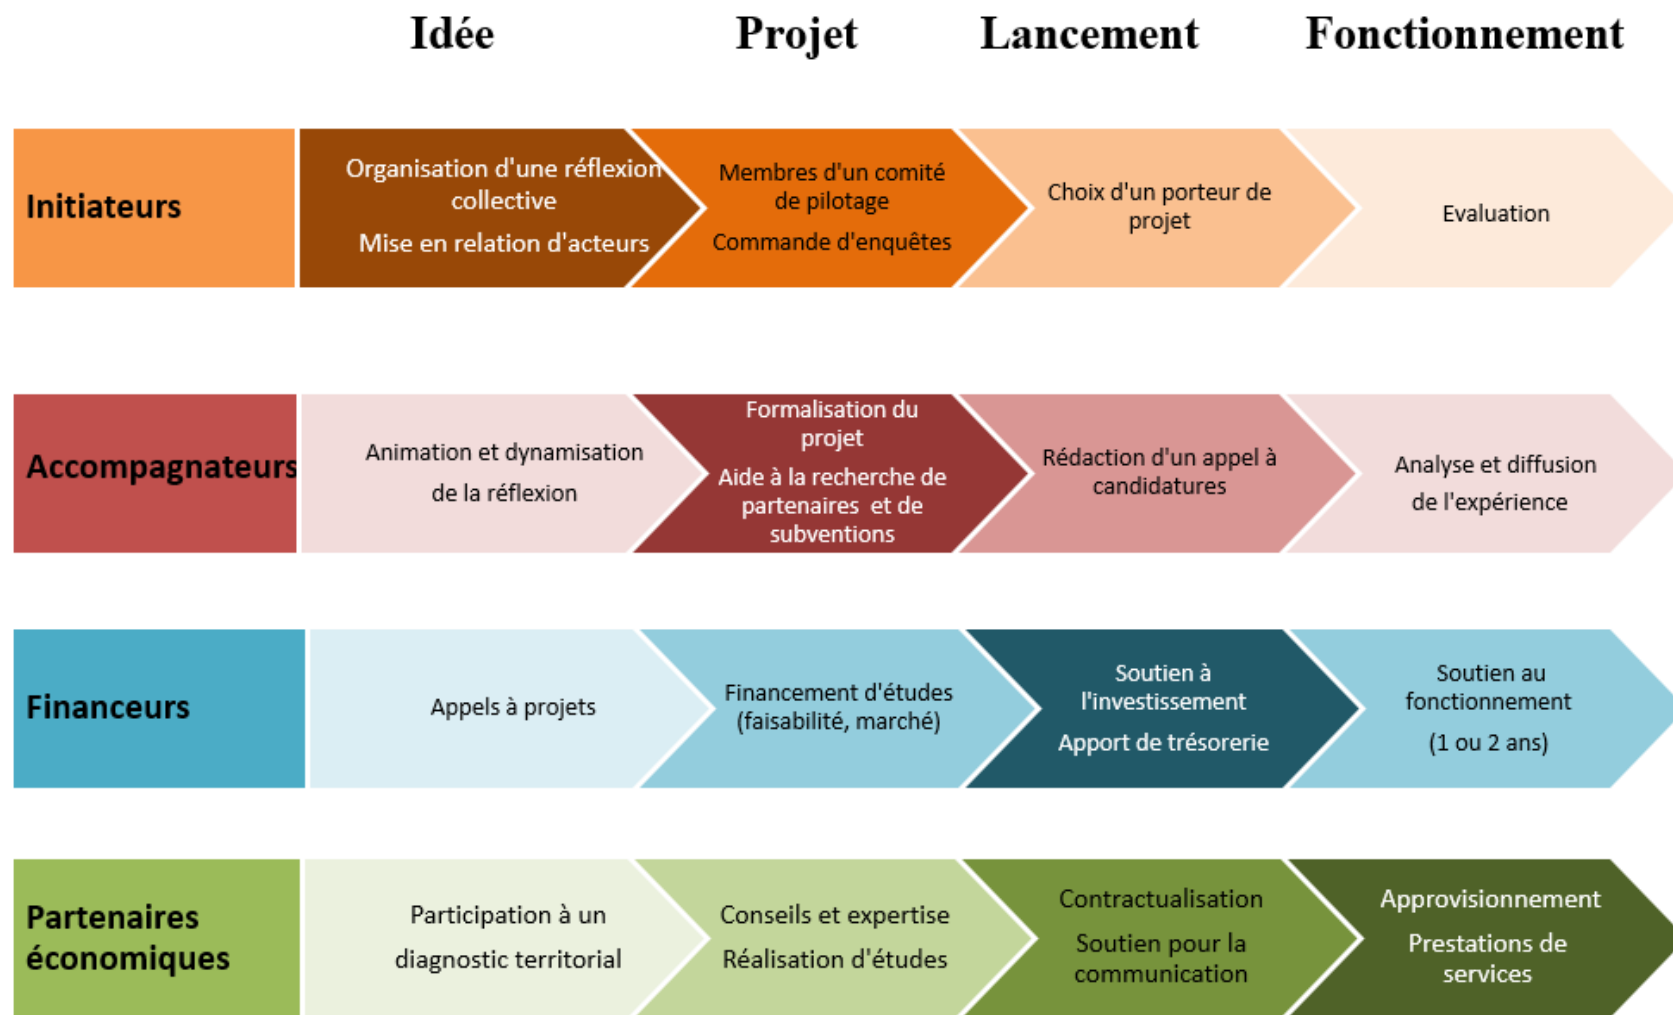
| | Idée | Projet | Lancement | Fonctionnement |
|---|---|---|---|---|
| Initiateurs | Organisation d'une réflexion collective<br>Mise en relation d'acteurs | Membres d'un comité de pilotage<br>Commande d'enquêtes | Choix d'un porteur de projet | Evaluation |
| Accompagnateurs | Animation et dynamisation de la réflexion | Formalisation du projet<br>Aide à la recherche de partenaires et de subventions | Rédaction d'un appel à candidatures | Analyse et diffusion de l'expérience |
| Financeurs | Appels à projets | Financement d'études (faisabilité, marché) | Soutien à l'investissement<br>Apport de trésorerie | Soutien au fonctionnement<br>(1 ou 2 ans) |
| Partenaires économiques | Participation à un diagnostic territorial | Conseils et expertise<br>Réalisation d'études | Contractualisation<br>Soutien pour la communication | Approvisionnement<br>Prestations de services |